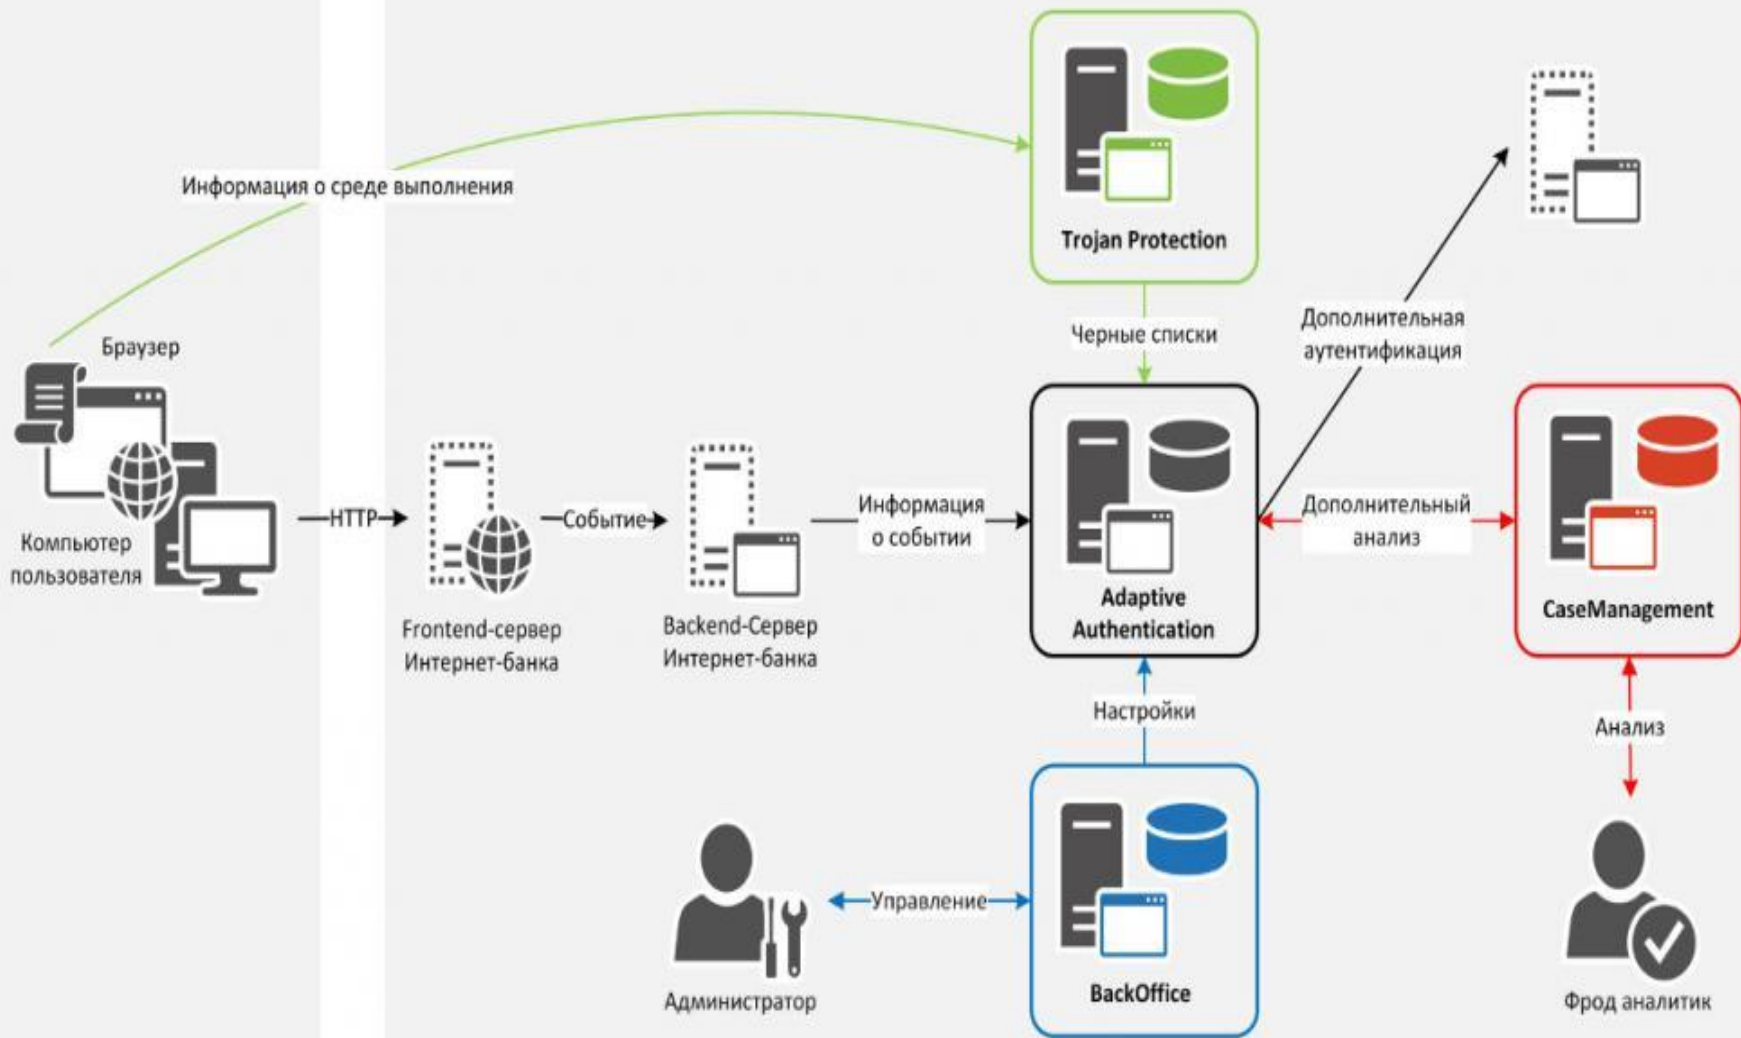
Информация о среде выполнения

Trojan Protection

Черные списки

Дополнительная аутентификация

Браузер

Компьютер пользователя

HTTP

Frontend-сервер Интернет-банка

Событие

Backend-Сервер Интернет-банка

Информация о событии

Adaptive Authentication

Дополнительный анализ

CaseManagement

Настройки

Анализ

Управление

Администратор

BackOffice

Фрод аналитик